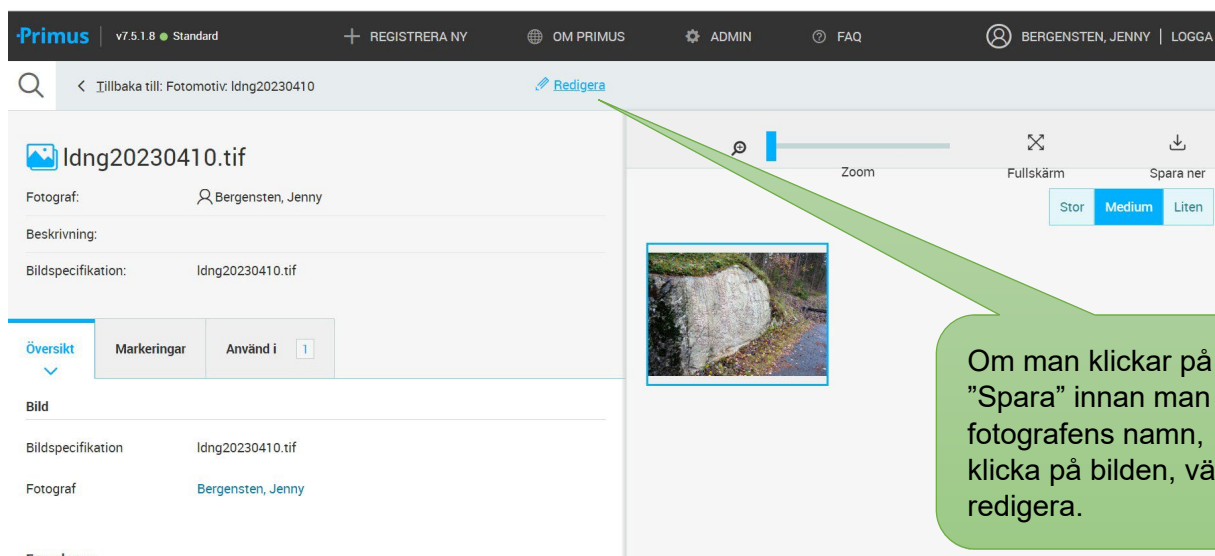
·Primus | v7.5.1.8 ● Standard + REGISTRERA NY OM PRIMUS ADMIN FAQ BERGENSTEN, JENNY | LOGGA

< Tillbaka till: Fotomotiv: ldng20230410

Redigera

ldng20230410.tif

Fotograf: Bergensten, Jenny

Beskrivning:

Bildspecifikation: ldng20230410.tif

Översikt | Markeringar | Använd i 1

Bild

Bildspecifikation ldng20230410.tif

Fotograf Bergensten, Jenny

Zoom

Fullskärm

Spara ner

Stor Medium Liten

Om man klickar på ”Spara” innan man fotografens namn, klicka på bilden, vä redigera.